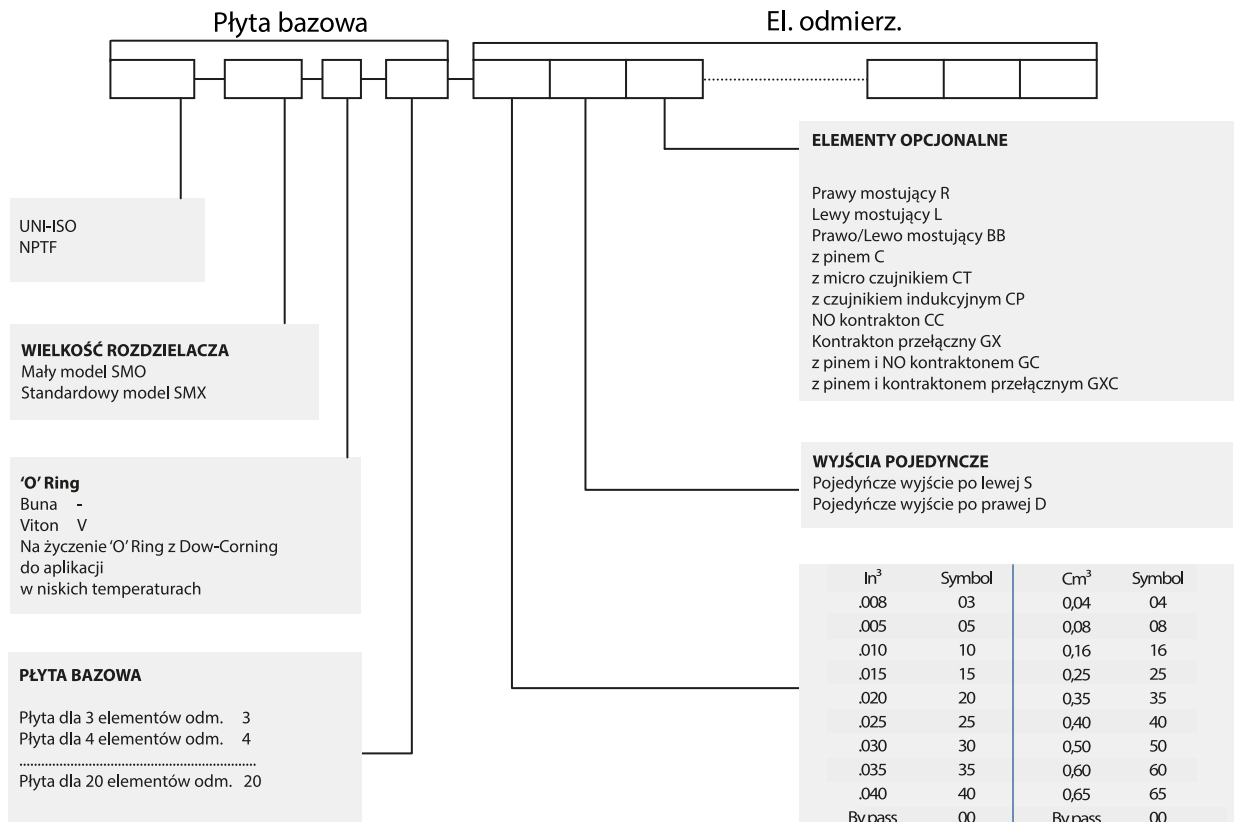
Płyta bazowa

El. odmierz.

ELEMENTY OPCJONALNE

Prawy mostujący R
Lewy mostujący L
Prawo/Lewo mostujący BB
z pinem C
z micro czujnikiem CT
z czujnikiem indukcyjnym CP
NO kontrakton CC
Kontrakton przełączny GX
z pinem i NO kontraktonem GC
z pinem i kontraktonem przełącznym GXC

UNI-ISO
NPTF

WIELKOŚĆ ROZDZIELACZA
Mały model SMO
Standardowy model SMX

WYJŚCIA POJEDYNCZE
Pojedyncze wyjście po lewej S
Pojedyncze wyjście po prawej D

'O' Ring
Buna -
Viton V
Na życzenie 'O' Ring z Dow-Corning do aplikacji w niskich temperaturach

| $In^3$ | Symbol | $Cm^3$ | Symbol |
|---|---|---|---|
| .008 | 03 | 0,04 | 04 |
| .005 | 05 | 0,08 | 08 |
| .010 | 10 | 0,16 | 16 |
| .015 | 15 | 0,25 | 25 |
| .020 | 20 | 0,35 | 35 |
| .025 | 25 | 0,40 | 40 |
| .030 | 30 | 0,50 | 50 |
| .035 | 35 | 0,60 | 60 |
| .040 | 40 | 0,65 | 65 |
| By pass | 00 | By pass | 00 |

PŁYTA BAZOWA

Płyta dla 3 elementów odm. 3
Płyta dla 4 elementów odm. 4
..........................................
Płyta dla 20 elementów odm. 20